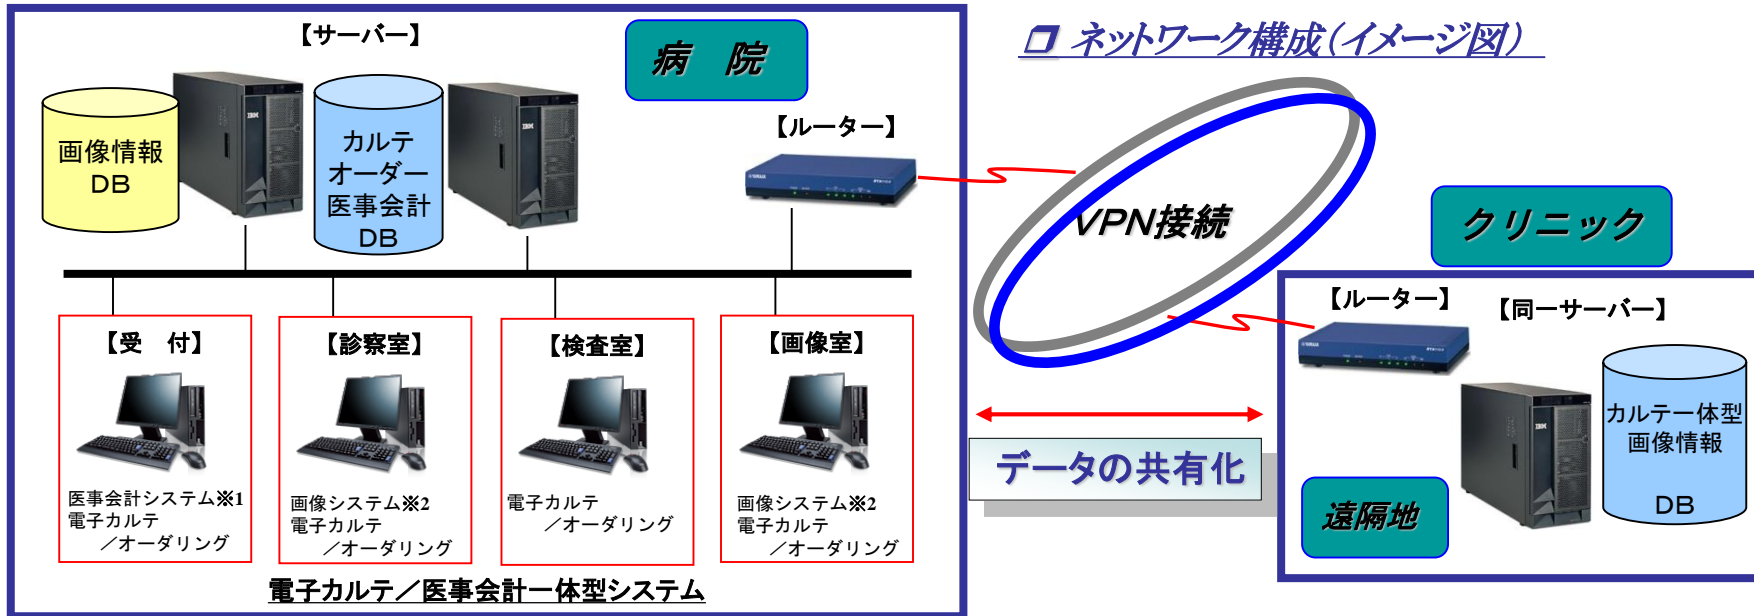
【サーバー】

病　院

□ ネットワーク構成（イメージ図）

画像情報
DB

カルテ
オーダー
医事会計
DB

【ルーター】

VPN接続

クリニック

【受　付】

医事会計システム※1
電子カルテ
／オーダリング

【診察室】

画像システム※2
電子カルテ
／オーダリング

【検査室】

電子カルテ
／オーダリング

【画像室】

画像システム※2
電子カルテ
／オーダリング

電子カルテ／医事会計一体型システム

データの共有化

【ルーター】

【同一サーバー】

カルテ一体型
画像情報
DB

遠隔地